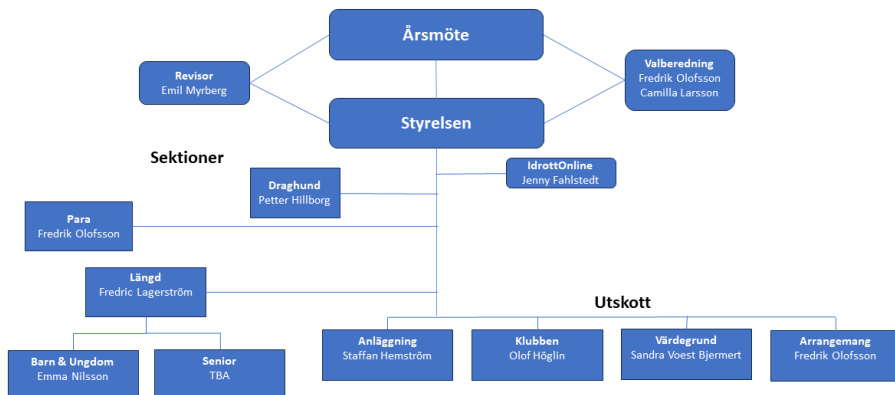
Årsmöte

Revisor
Emil Myrberg

Valberedning
Fredrik Olofsson
Camilla Larsson

Styrelsen

Sektioner

IdrottOnline
Jenny Fahlstedt

Draghund
Petter Hillborg

Para
Fredrik Olofsson

Längd
Fredric Lagerström

Utskott

Barn & Ungdom
Emma Nilsson

Senior
TBA

Anläggning
Staffan Hemström

Klubben
Olof Höglin

Värdegrund
Sandra Voest Bjermert

Arrangemang
Fredrik Olofsson